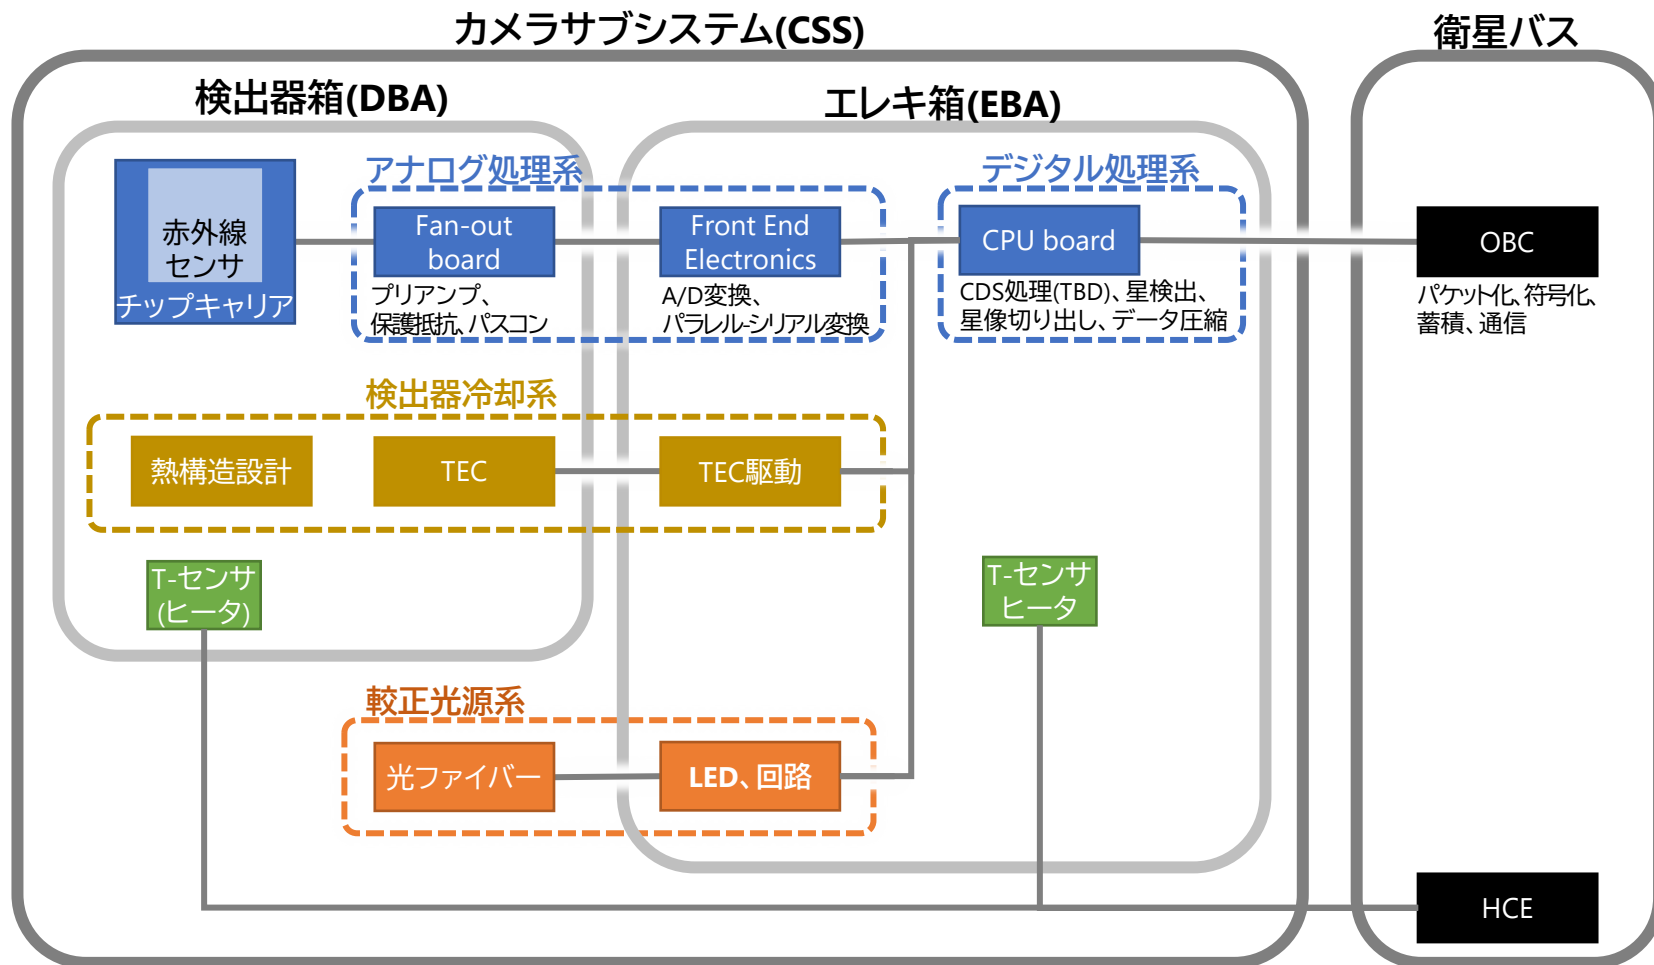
カメラサブシステム(CSS)

衛星バス

検出器箱(DBA)

エレキ箱(EBA)

アナログ処理系

デジタル処理系

赤外線センサ
チップキャリア

Fan-out board
プリアンプ、保護抵抗、パスコン

Front End Electronics
A/D変換、パラレル-シリアル変換

CPU board
CDS処理(TBD)、星検出、星像切り出し、データ圧縮

OBC
パケット化、符号化、蓄積、通信

検出器冷却系

熱構造設計

TEC

TEC駆動

T-センサ(ヒータ)

T-センサ
ヒータ

較正光源系

光ファイバー

LED、回路

HCE